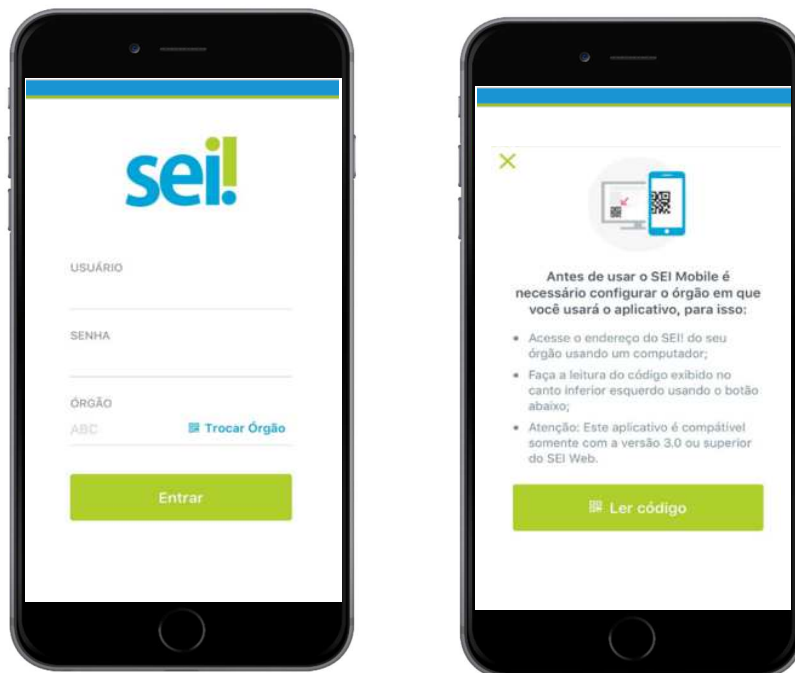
sei!

USUÁRIO

SENHA

ÓRGÃO

ABC

Trocar Órgão

Entrar

Antes de usar o SEI Mobile é necessário configurar o órgão em que você usará o aplicativo, para isso:

- Acesse o endereço do SEI! do seu órgão usando um computador;
- Faça a leitura do código exibido no canto inferior esquerdo usando o botão abaixo;
- Atenção: Este aplicativo é compatível somente com a versão 3.0 ou superior do SEI Web.

Ler código